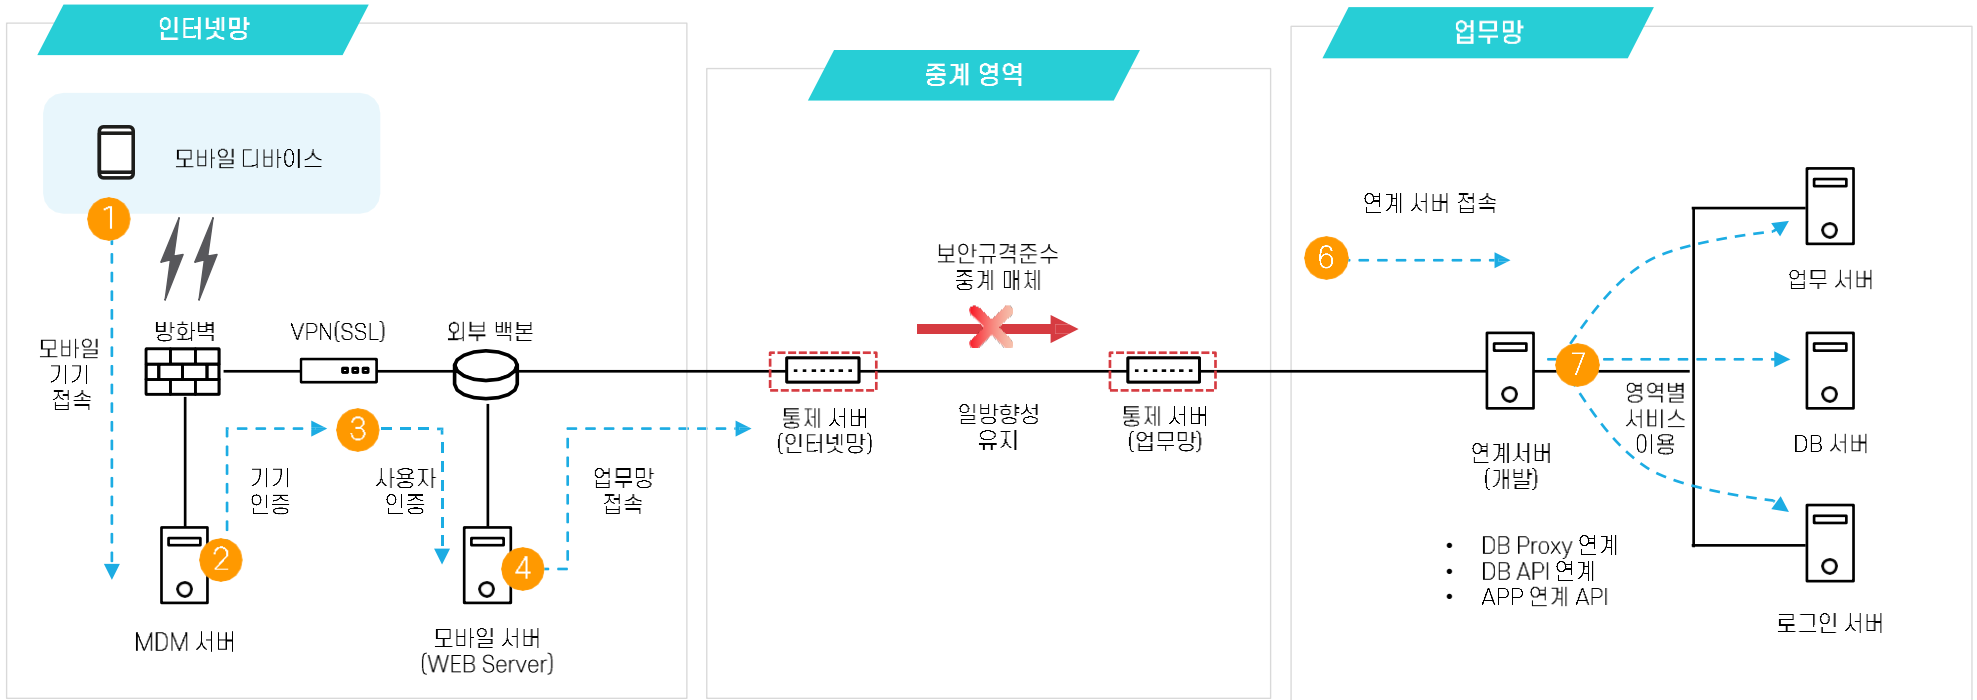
인터넷망

모바일 디바이스

1

모바일 기기 접속

방화벽

VPN(SSL)

외부 백본

2

MDM 서버

기기 인증

3

사용자 인증

4

모바일 서버 (WEB Server)

업무망 접속

중계 영역

보안규격준수 중계 매체

통제 서버 (인터넷망)

일방향성 유지

통제 서버 (업무망)

업무망

연계 서버 접속

6

7

연계서버 (개발)

영역별 서비스 이용

업무 서버

DB 서버

로그인 서버

• DB Proxy 연계
• DB API 연계
• APP 연계 API